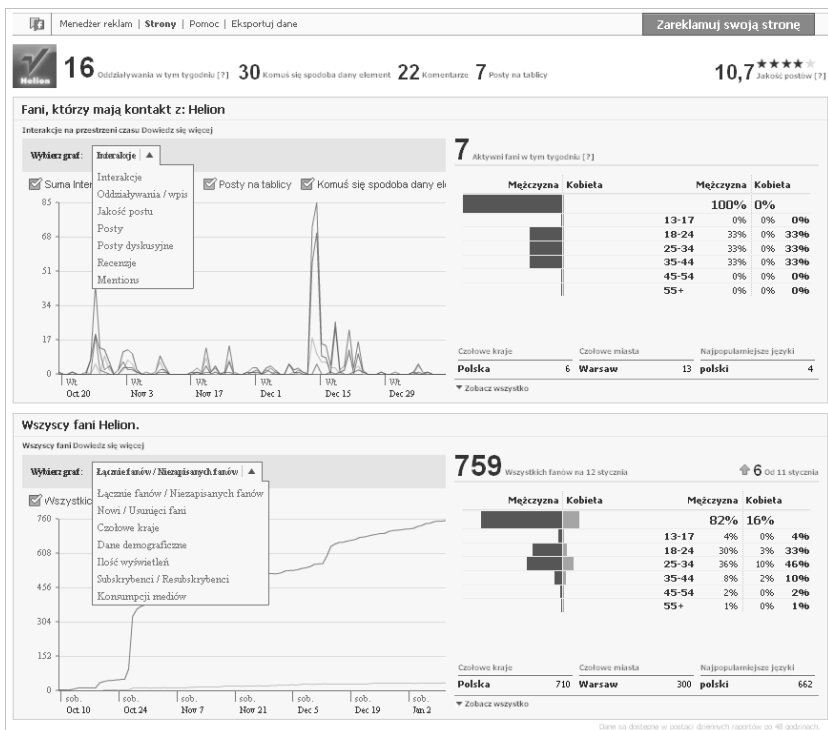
Menedżer reklam | Strony | Pomoc | Eksportuj dane

Zareklamuj swoją stronę

Helion

16 Oddziaływania w tym tygodniu [?] 30 Komuś się spodoba dany element 22 Komentarze 7 Posty na tablicy

10,7 ★★★★ Jakość postów [?]

Fani, którzy mają kontakt z: Helion

Interakcje na przestrzeni czasu Dowiedz się więcej

Wybierz graf: Interakcje ▲

Interakcje
Oddziaływania / wpis
Jakość postu
Posty
Posty dyskusyjne
Recenzje
Mentions

Suma Inter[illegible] Posty na tablicy Komuś się spodoba dany el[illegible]

85
68
51
34
17
0

Wt. Oct 20 | Wt. Nov 3 | Wt. Nov 17 | Wt. Dec 1 | Wt. Dec 15 | Wt. Dec 29

7 Aktywni fani w tym tygodniu [?]

| Mężczyzna | Kobieta | | Mężczyzna | Kobieta | |
|---|---|---|---|---|---|
| | | | 100% | 0% | |
| | | 13-17 | 0% | 0% | 0% |
| | | 18-24 | 33% | 0% | 33% |
| | | 25-34 | 33% | 0% | 33% |
| | | 35-44 | 33% | 0% | 33% |
| | | 45-54 | 0% | 0% | 0% |
| | | 55+ | 0% | 0% | 0% |

| Czołowe kraje | | Czołowe miasta | | Najpopularniejsze języki | |
|---|---|---|---|---|---|
| Polska | 6 | Warsaw | 13 | polski | 4 |

▼ Zobacz wszystko

Wszyscy fani Helion.

Wszyscy fani Dowiedz się więcej

Wybierz graf: Łącznie fanów / Niezapisanych fanów ▲

Łącznie fanów / Niezapisanych fanów
Nowi / Usunięci fani
Czołowe kraje
Dane demograficzne
Ilość wyświetleń
Subskrybenci / Resubskrybenci
Konsumpcji mediów

Wszystkic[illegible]

760
608
456
304
152
0

sob. Oct 10 | sob. Oct 24 | sob. Nov 7 | sob. Nov 21 | sob. Dec 5 | sob. Dec 19 | sob. Jan 2

759 Wszystkich fanów na 12 stycznia

6 Od 11 stycznia

| Mężczyzna | Kobieta | | Mężczyzna | Kobieta | |
|---|---|---|---|---|---|
| | | | 82% | 16% | |
| | | 13-17 | 4% | 0% | 4% |
| | | 18-24 | 30% | 3% | 33% |
| | | 25-34 | 36% | 10% | 46% |
| | | 35-44 | 8% | 2% | 10% |
| | | 45-54 | 2% | 0% | 2% |
| | | 55+ | 1% | 0% | 1% |

| Czołowe kraje | | Czołowe miasta | | Najpopularniejsze języki | |
|---|---|---|---|---|---|
| Polska | 710 | Warsaw | 300 | polski | 662 |

▼ Zobacz wszystko

Dane są dostępne w postaci dziennych raportów po 48 godzinach.